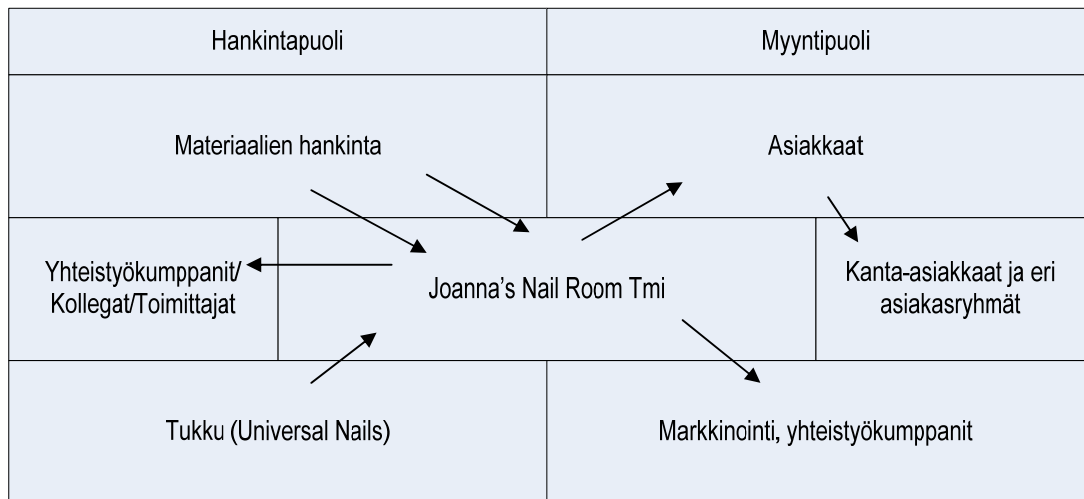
Hankintapuoli

Myyntipuoli

Materiaalien hankinta

Asiakkaat

Yhteistyökumppanit/ Kollegat/Toimittajat

Joanna's Nail Room Tmi

Kanta-asiakkaat ja eri asiakasryhmät

Tukku (Universal Nails)

Markkinointi, yhteistyökumppanit